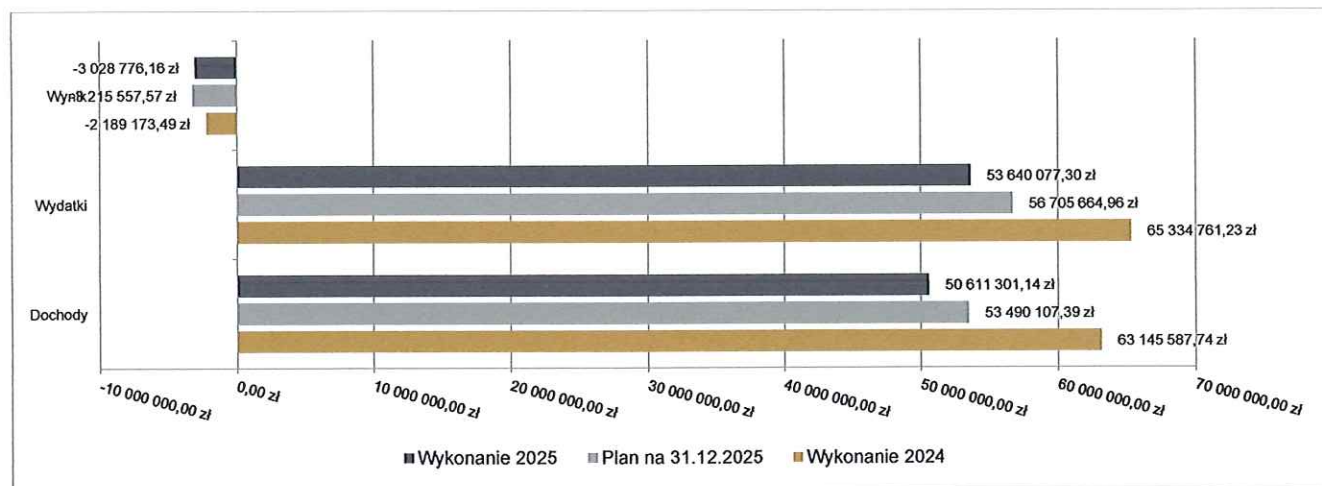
-3 028 776,16 zł
Wynik
-3 215 557,57 zł
-2 189 173,49 zł

Wydatki
53 640 077,30 zł
56 705 664,96 zł
65 334 761,23 zł

Dochody
50 611 301,14 zł
53 490 107,39 zł
63 145 587,74 zł

-10 000 000,00 zł
0,00 zł
10 000 000,00 zł
20 000 000,00 zł
30 000 000,00 zł
40 000 000,00 zł
50 000 000,00 zł
60 000 000,00 zł
70 000 000,00 zł

Wykonanie 2025
Plan na 31.12.2025
Wykonanie 2024